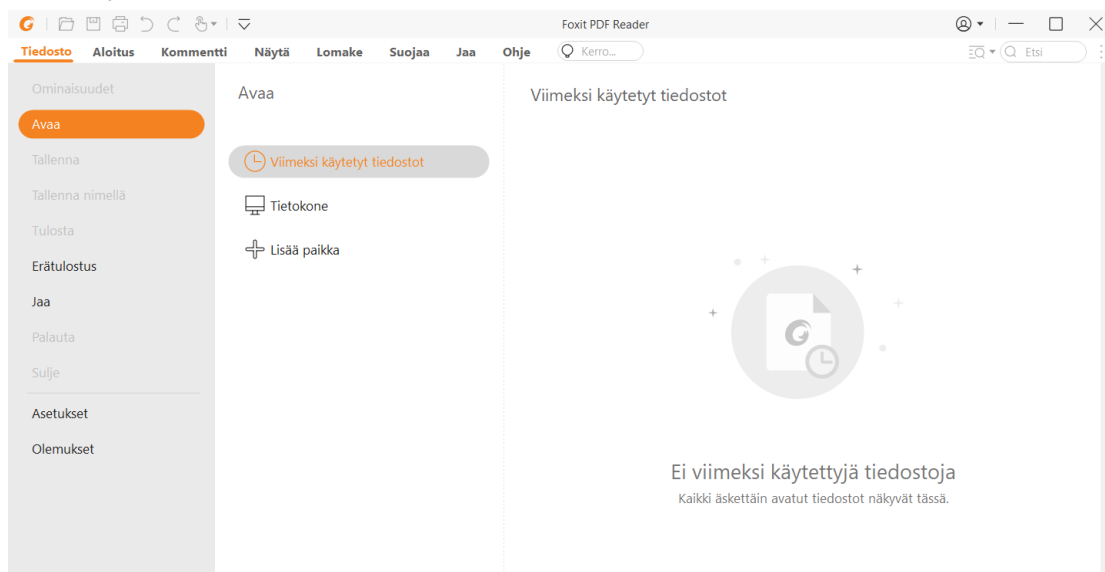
Foxit PDF Reader

Tiedosto Aloitus Kommentti Näytä Lomake Suojaa Jaa Ohje Kerro... Etsi

Ominaisuudet
Avaa
Tallenna
Tallenna nimellä
Tulosta
Erätulostus
Jaa
Palauta
Sulje
Asetukset
Olemukset

Avaa

Viimeksi käytetyt tiedostot
Tietokone
Lisää paikka

Viimeksi käytetyt tiedostot

Ei viimeksi käytettyjä tiedostoja
Kaikki äskettäin avatut tiedostot näkyvät tässä.